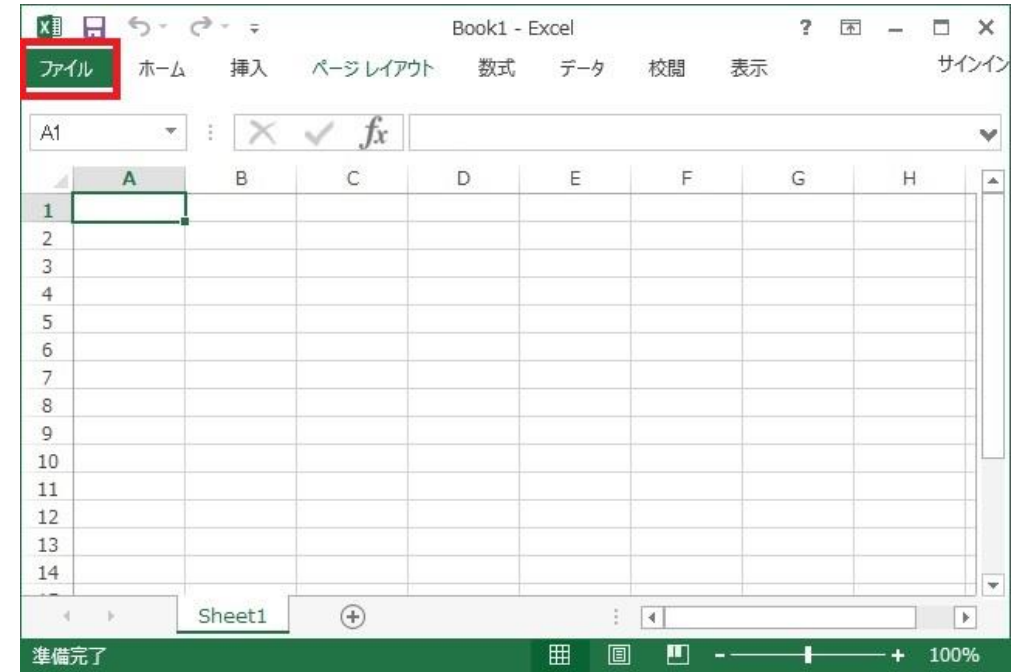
Book1 - Excel

?

ファイル ホーム 挿入 ページ レイアウト 数式 データ 校閲 表示 サインイン

A1

$f_x$

| | A | B | C | D | E | F | G | H |
|---|---|---|---|---|---|---|---|---|
| 1 | | | | | | | | |
| 2 | | | | | | | | |
| 3 | | | | | | | | |
| 4 | | | | | | | | |
| 5 | | | | | | | | |
| 6 | | | | | | | | |
| 7 | | | | | | | | |
| 8 | | | | | | | | |
| 9 | | | | | | | | |
| 10 | | | | | | | | |
| 11 | | | | | | | | |
| 12 | | | | | | | | |
| 13 | | | | | | | | |
| 14 | | | | | | | | |

Sheet1

準備完了

100%